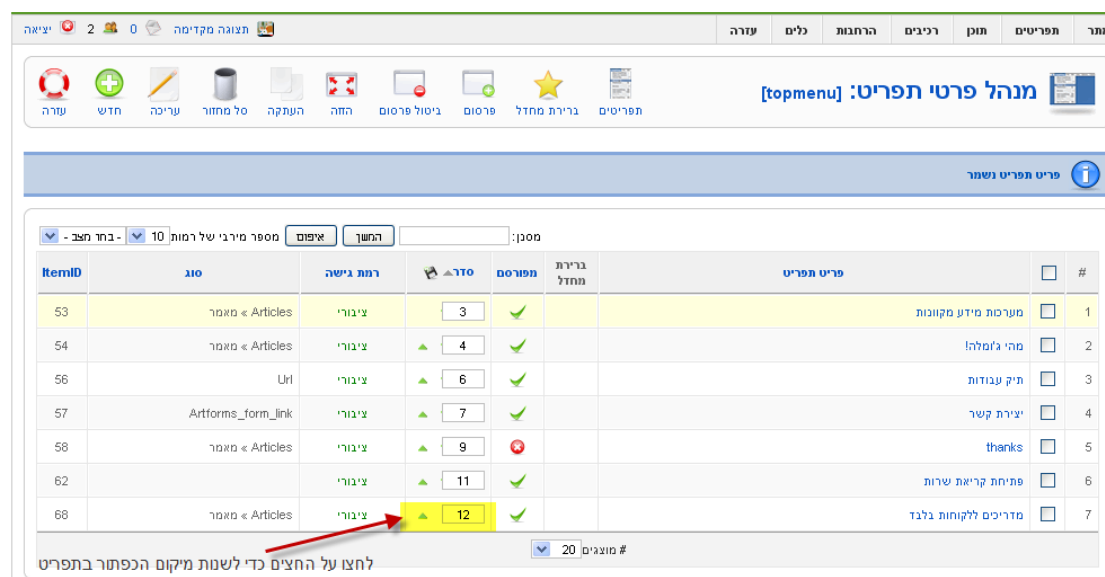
אתר תפריטים תוכן רכיבים הרחבות כלים עזרה

תצוגה מקדימה 0 2 יציאה

מנהל פרטי תפריט: [topmenu]

תפריטים ברירת מחדל פרסום ביטול פרסום הזזה העתקה סל מחזור עריכה חדש עזרה

פריט תפריט נשמר

מסנן: השך איפוס מספר מירבי של רמות 10 - בחר מצב -

| # | | פריט תפריט | ברירת מחדל | מפורסם | סדר | רמת גישה | סוג | ItemID |
|---|---|---|---|---|---|---|---|---|
| 1 | | מערכות מידע מקוונות | | | 3 | ציבורי | Articles » מאמר | 53 |
| 2 | | מהי ג'ומלה! | | | 4 | ציבורי | Articles » מאמר | 54 |
| 3 | | תיק עבודות | | | 6 | ציבורי | Url | 56 |
| 4 | | יצירת קשר | | | 7 | ציבורי | Artforms_form_link | 57 |
| 5 | | thanks | | | 9 | ציבורי | Articles » מאמר | 58 |
| 6 | | פתיחת קריאת שרות | | | 11 | ציבורי | | 62 |
| 7 | | מדריכים ללקוחות בלבד | | | 12 | ציבורי | Articles » מאמר | 68 |

# מוצגים 20

לחצו על החצים כדי לשנות מיקום הכפתור בתפריט